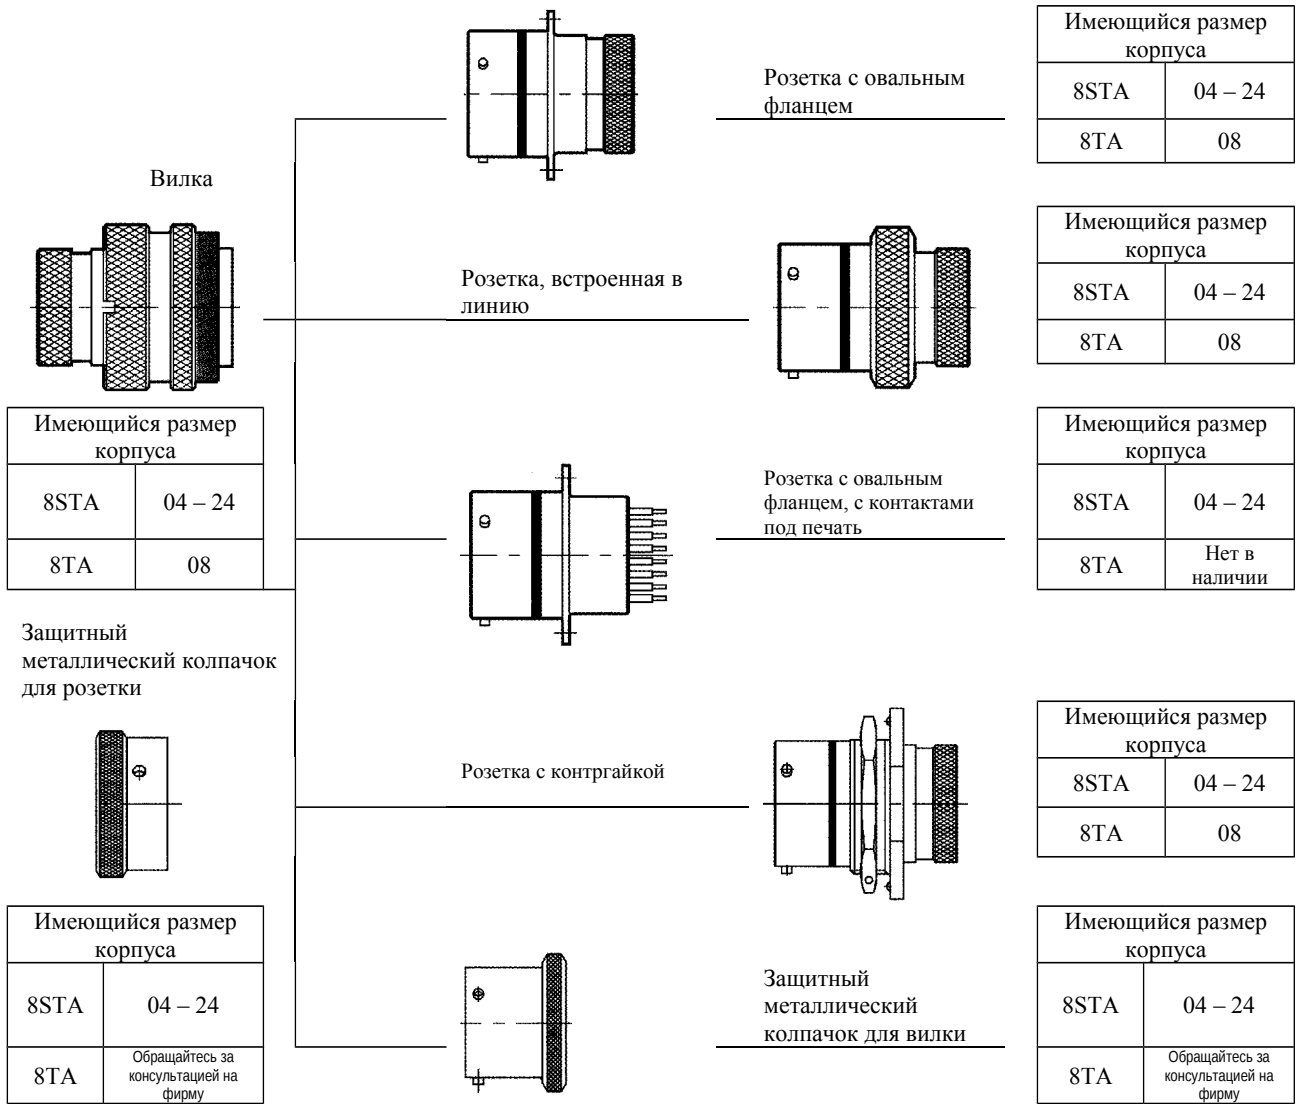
Вилка

| Имеющийся размер корпуса | |
|---|---|
| 8STA | 04 – 24 |
| 8TA | 08 |

Защитный металлический колпачок для розетки

| Имеющийся размер корпуса | |
|---|---|
| 8STA | 04 – 24 |
| 8TA | Обращайтесь за консультацией на фирму |

Розетка с овальным фланцем

| Имеющийся размер корпуса | |
|---|---|
| 8STA | 04 – 24 |
| 8TA | 08 |

Розетка, встроенная в линию

| Имеющийся размер корпуса | |
|---|---|
| 8STA | 04 – 24 |
| 8TA | 08 |

Розетка с овальным фланцем, с контактами под печать

| Имеющийся размер корпуса | |
|---|---|
| 8STA | 04 – 24 |
| 8TA | Нет в наличии |

Розетка с контргайкой

| Имеющийся размер корпуса | |
|---|---|
| 8STA | 04 – 24 |
| 8TA | 08 |

Защитный металлический колпачок для вилки

| Имеющийся размер корпуса | |
|---|---|
| 8STA | 04 – 24 |
| 8TA | Обращайтесь за консультацией на фирму |